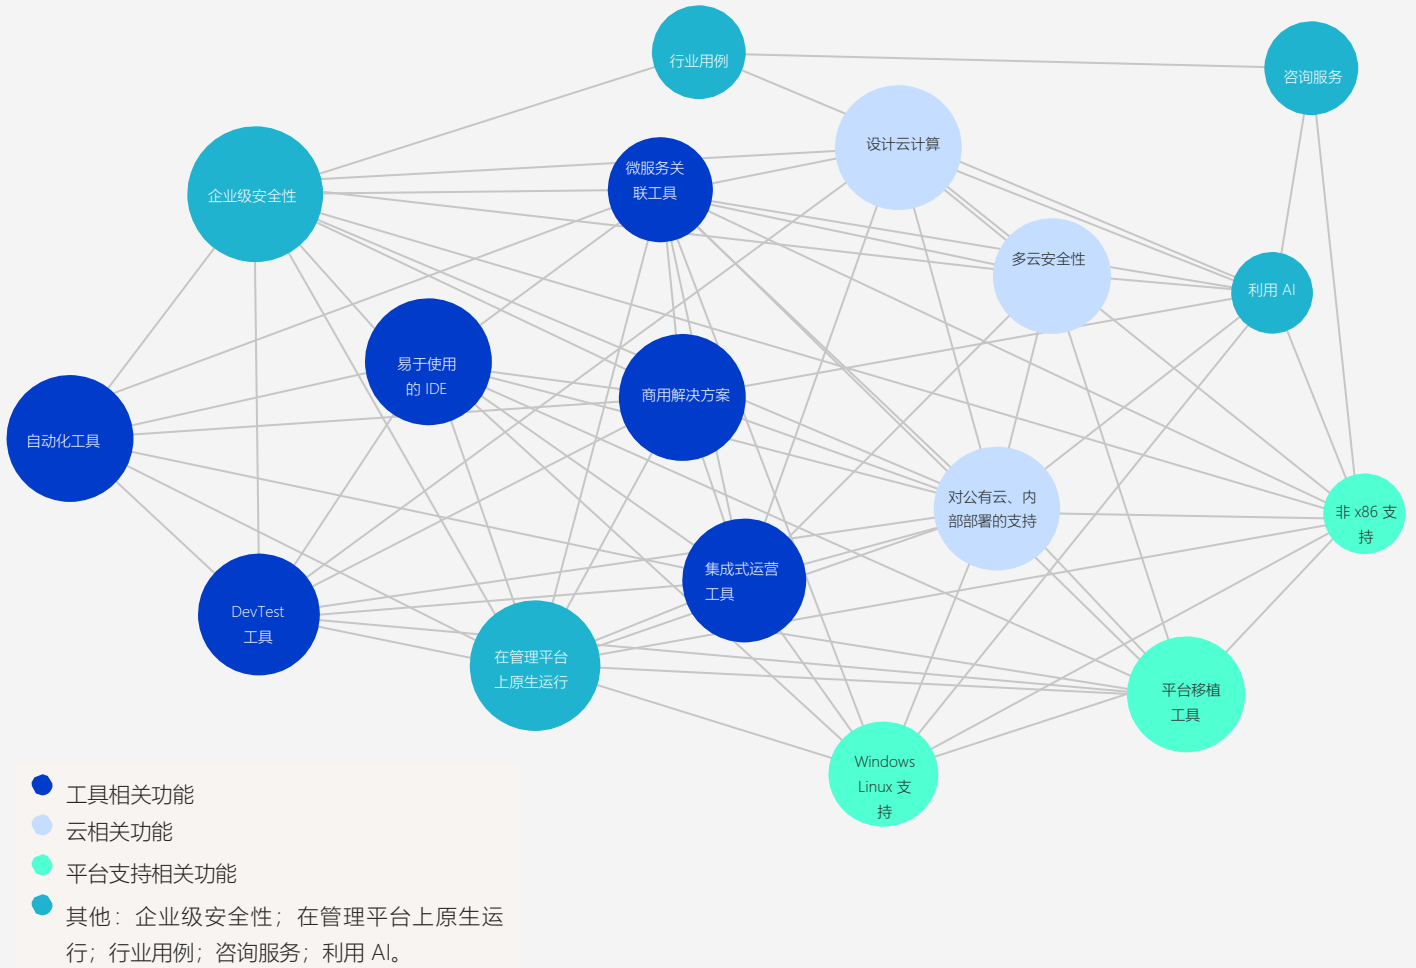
行业用例

咨询服务

设计云计算

企业级安全性

微服务关联工具

多云安全性

利用 AI

易于使用的 IDE

商用解决方案

自动化工具

对公有云、内部部署的支持

非 x86 支持

集成式运营工具

DevTest 工具

在管理平台上原生运行

平台移植工具

Windows Linux 支持

工具相关功能
云相关功能
平台支持相关功能
其他：企业级安全性；在管理平台上原生运行；行业用例；咨询服务；利用 AI。